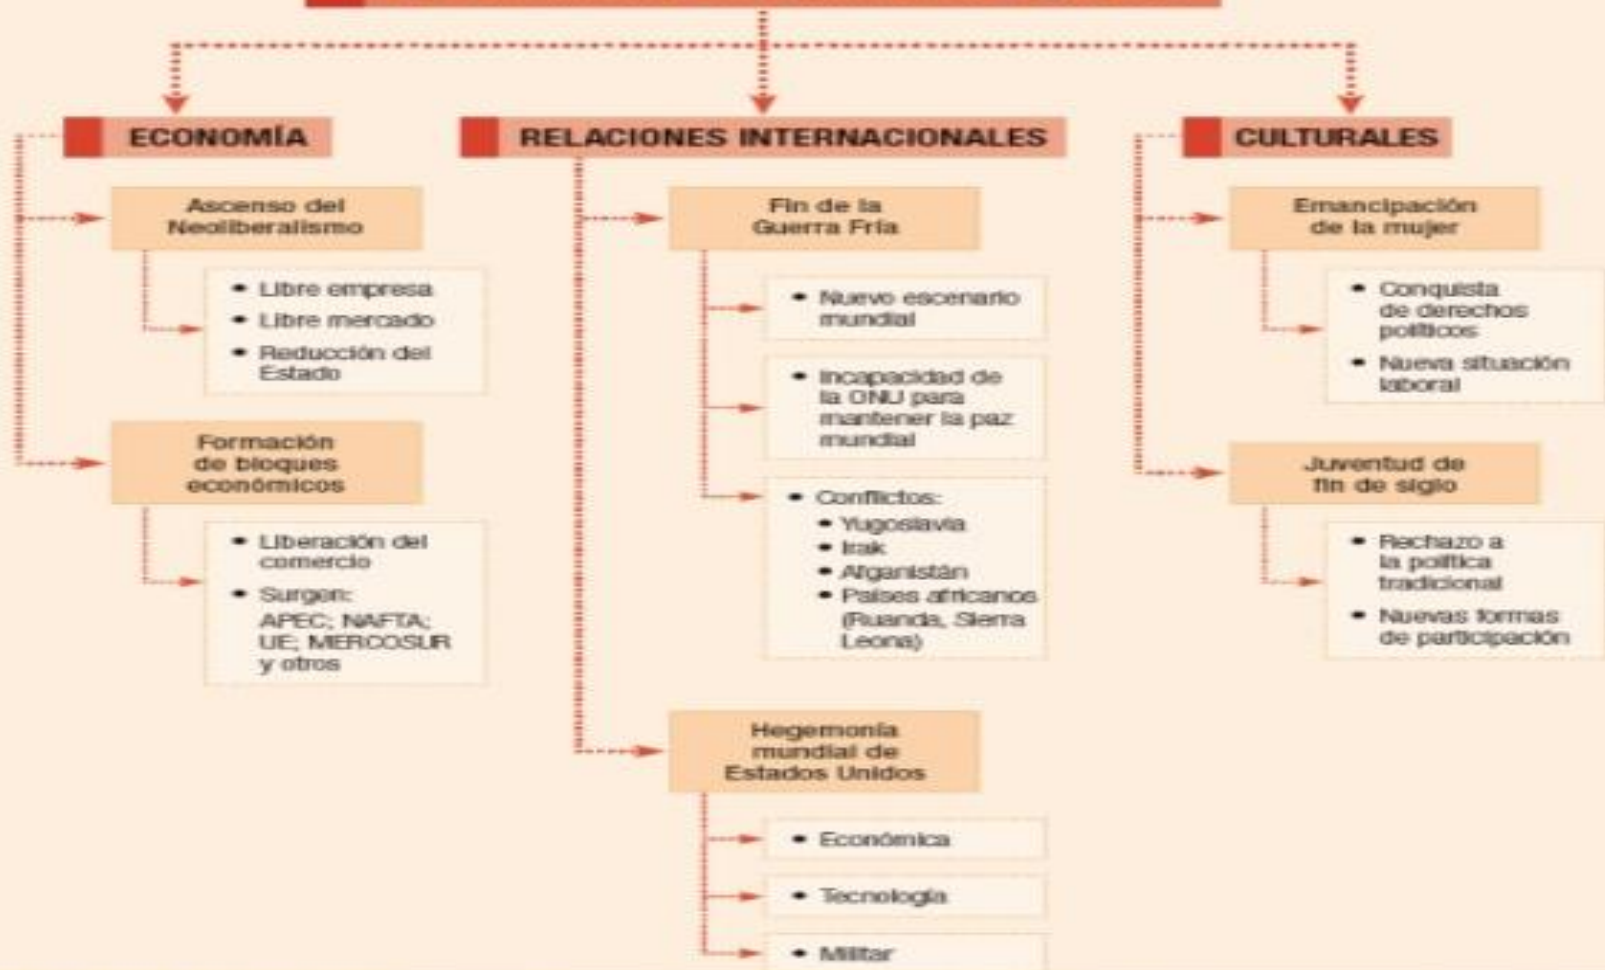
ECONOMÍA

Ascenso del Neoliberalismo

• Libre empresa
• Libre mercado
• Reducción del Estado

Formación de bloques económicos

• Liberación del comercio
• Surgen: APEC; NAFTA; UE; MERCOSUR y otros

RELACIONES INTERNACIONALES

Fin de la Guerra Fría

• Nuevo escenario mundial

• Incapacidad de la ONU para mantener la paz mundial

• Conflictos:
• Yugoslavia
• Irak
• Afganistán
• Países africanos (Ruanda, Sierra Leona)

Hegemonía mundial de Estados Unidos

• Económica

• Tecnología

• Militar

CULTURALES

Emancipación de la mujer

• Conquista de derechos políticos
• Nueva situación laboral

Juventud de fin de siglo

• Rechazo a la política tradicional
• Nuevas formas de participación